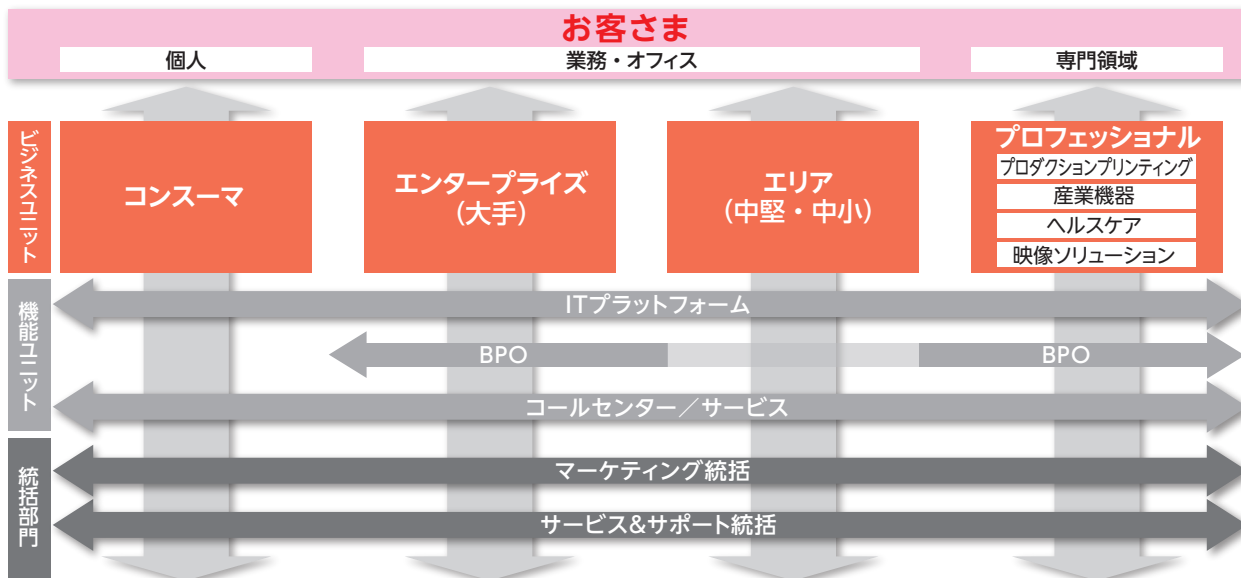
お客さま

個人

業務・オフィス

専門領域

ビジネスユニット

コンスーマ

エンタープライズ
(大手)

エリア
(中堅・中小)

プロフェッショナル
プロダクションプリンティング
産業機器
ヘルスケア
映像ソリューション

機能ユニット

ITプラットフォーム

BPO

BPO

コールセンター／サービス

統括部門

マーケティング統括

サービス&サポート統括